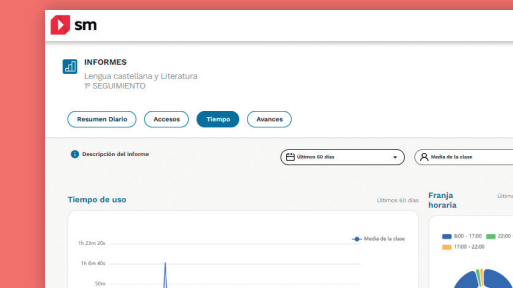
sm

INFORMES
Lengua castellana y Literatura
1º SEGUIMIENTO

Resumen Diario
Accesos
Tiempo
Avances

Descripción del informe

Últimos 60 días

Media de la clase

Tiempo de uso

Últimos 60 días

Media de la clase

1h 23m 20s
1h 6m 40s
50m

Franja horaria

Últimos

8:00 - 17:00
22:00
17:00 - 22:00